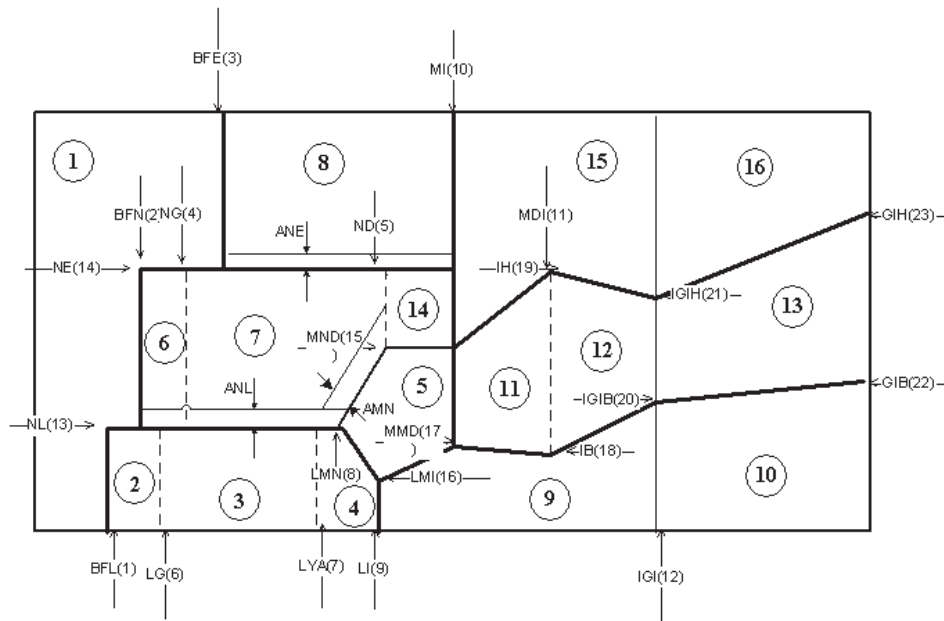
BFE(3)

MI(10)

1

8

15

16

BFN(2

NG(4)

MDI(11)

ND(5)

ANE

NE(14)

IH(19)

IGIH(21)

GIH(23)

13

6

7

14

MND(15
)

12

5

11

ANL

AMN

IGIB(20)

GIB(22)

NL(13)

MMD(17
)

IB(18)

10

2

3

LMN(8)

4

LMI(16)

9

BFL(1)

LG(6)

LYA(7)

LI(9)

IGI(12)